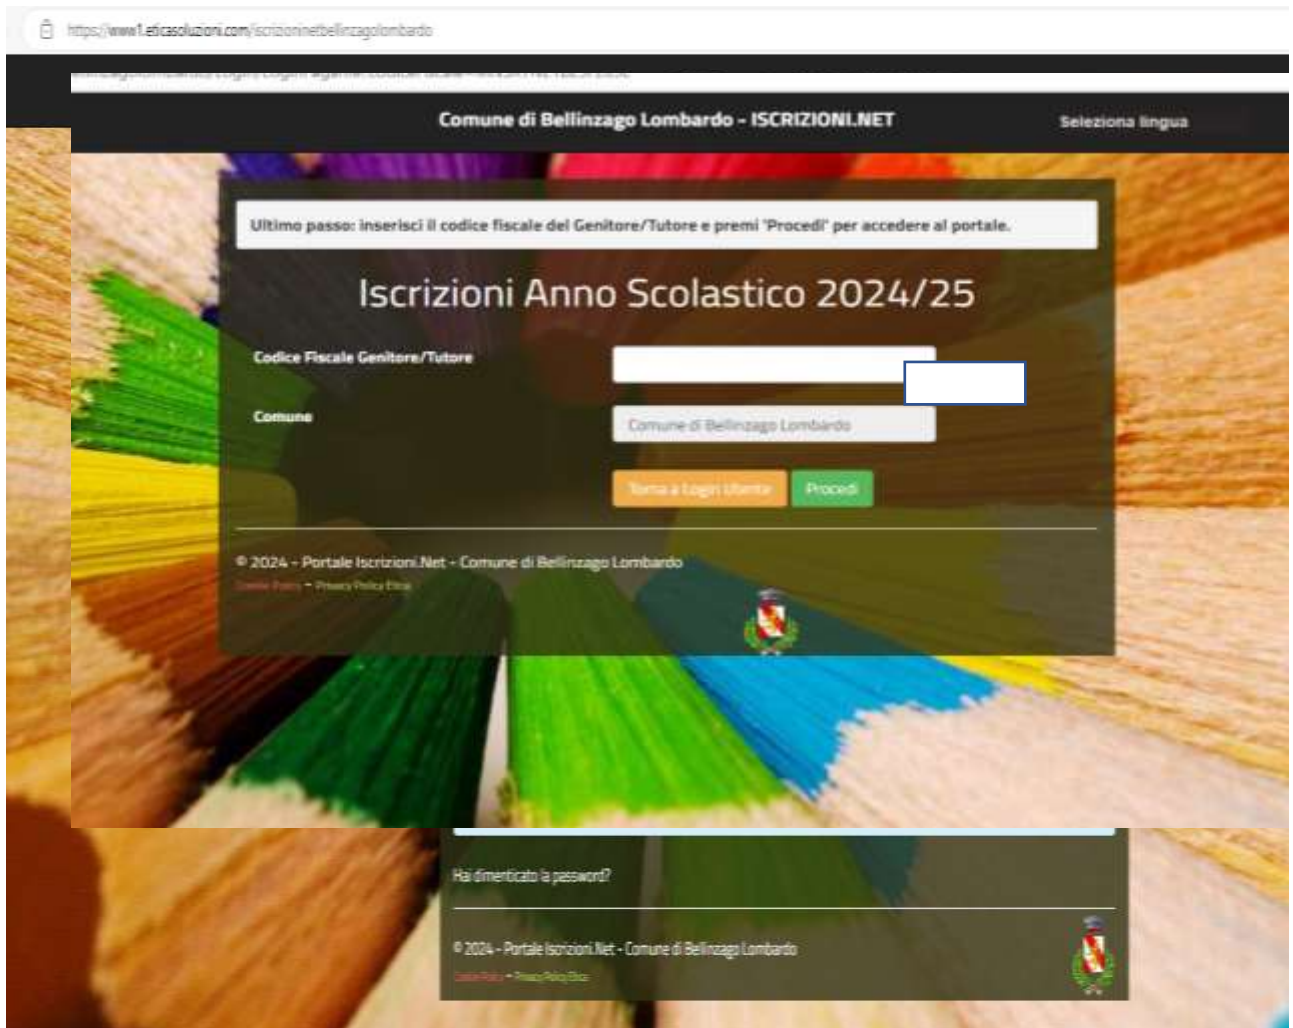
https://www1.eticasoluzioni.com/iscrizioninetbellinzagolombardo

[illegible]

Comune di Bellinzago Lombardo - ISCRIZIONI.NET

Seleziona lingua

Ultimo passo: inserisci il codice fiscale del Genitore/Tutore e premi 'Procedi' per accedere al portale.

Iscrizioni Anno Scolastico 2024/25

Codice Fiscale Genitore/Tutore

Comune

Comune di Bellinzago Lombardo

Torna a Login Utente

Procedi

© 2024 - Portale Iscrizioni.Net - Comune di Bellinzago Lombardo

Cookie Policy - Privacy Policy Etica

Hai dimenticato la password?

© 2024 - Portale Iscrizioni.Net - Comune di Bellinzago Lombardo

Cookie Policy - Privacy Policy Etica